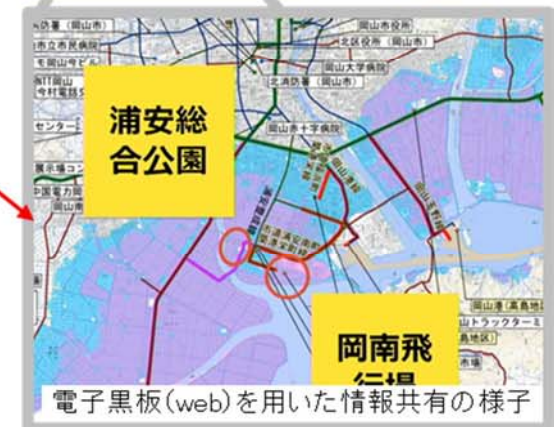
浦安総合公園

岡南飛行場

電子黒板(web)を用いた情報共有の様子

岡山市役所
北区役所（岡山市）
岡山大学病院
北消防署（岡山市）
岡山赤十字病院
岡山県庁
市立市民病院
センター
中国電力
岡山トラックターミ
岡山港（高島地
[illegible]